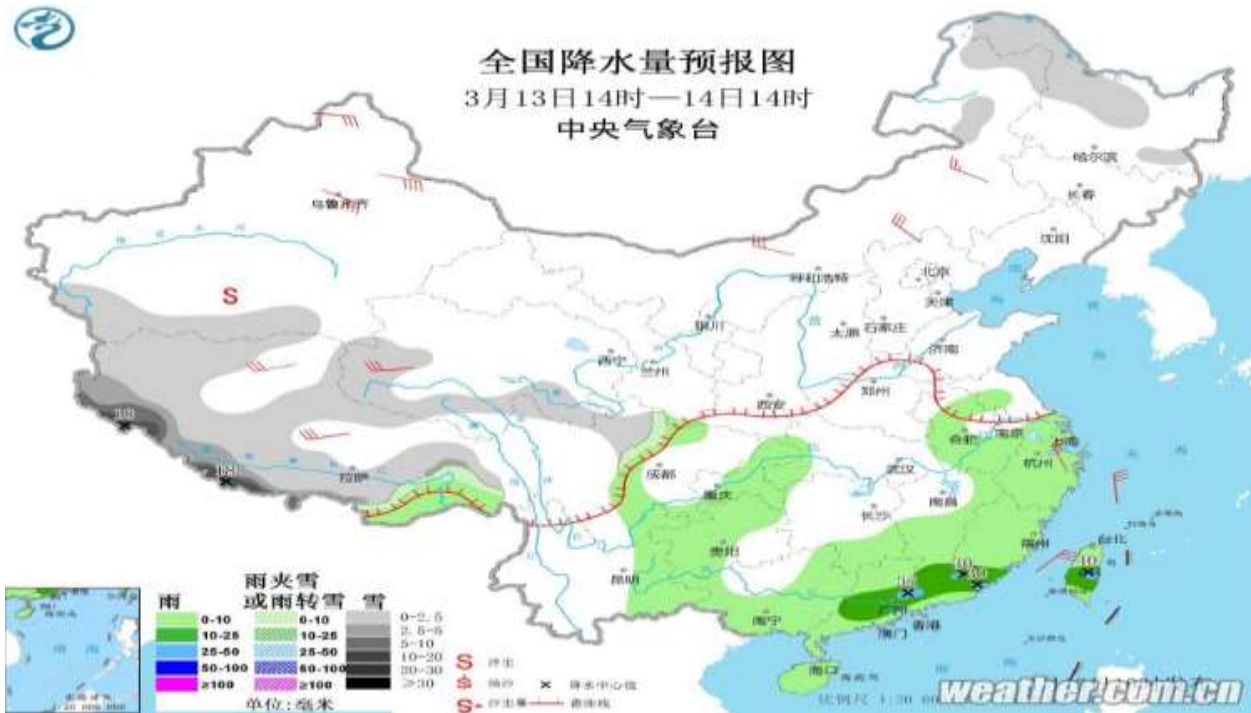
全国降水量预报图
3月13日14时—14日14时
中央气象台

S

乌鲁木齐
哈尔滨
长春
沈阳
呼和浩特
北京
天津
银川
太原
石家庄
西宁
兰州
济南
西安
郑州
合肥
南京
上海
拉萨
成都
武汉
杭州
重庆
长沙
南昌
贵阳
福州
台北
昆明
南宁
广州
澳门
香港
海口

10
10
10
10
10

雨
雨夹雪或雨转雪
雪

| 雨 | 雨夹雪或雨转雪 | 雪 |
|---|---|---|
| 0-10 | 0-10 | 0-2.5 |
| 10-25 | 10-25 | 2.5-5 |
| 25-50 | 25-50 | 5-10 |
| 50-100 | 50-100 | 10-20 |
| ≥100 | ≥100 | 20-30 |
| | | ≥30 |

单位:毫米

S 浮尘
S 扬沙 × 降水中心值
S 沙尘暴 切变线

比例尺 1:30 000 000

weather.com.cn